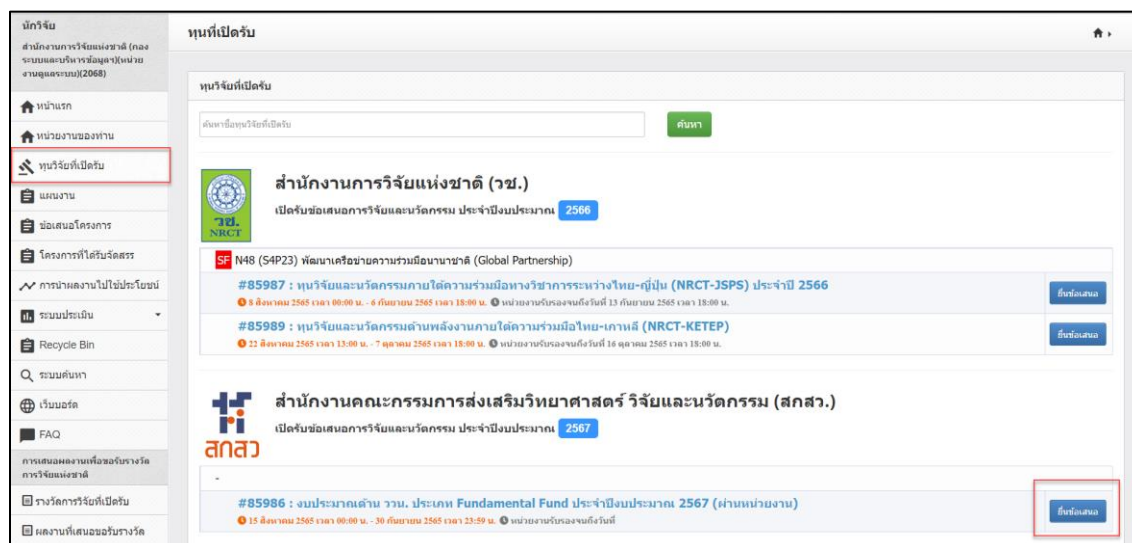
นักวิจัย
สำนักงานการวิจัยแห่งชาติ (กองระบบและบริหารข้อมูล)(หน่วยงานดูแลระบบ)(2068)

หน้าแรก
หน่วยงานของท่าน
ทุนวิจัยที่เปิดรับ
แผนงาน
ข้อเสนอโครงการ
โครงการที่ได้รับจัดสรร
การนำผลงานไปใช้ประโยชน์
ระบบประเมิน
Recycle Bin
ระบบค้นหา
เว็บบอร์ด
FAQ
การเสนอผลงานเพื่อขอรับรางวัลการวิจัยแห่งชาติ
รางวัลการวิจัยที่เปิดรับ
ผลงานที่เสนอขอรับรางวัล

ทุนที่เปิดรับ

ทุนวิจัยที่เปิดรับ

ค้นหาชื่อทุนวิจัยที่เปิดรับ
ค้นหา

วช. NRCT
สำนักงานการวิจัยแห่งชาติ (วช.)
เปิดรับข้อเสนอการวิจัยและนวัตกรรม ประจำปีงบประมาณ 2566

SF N48 (S4P23) พัฒนาเครือข่ายความร่วมมือนานาชาติ (Global Partnership)

#85987 : ทุนวิจัยและนวัตกรรมภายใต้ความร่วมมือทางวิชาการระหว่างไทย-ญี่ปุ่น (NRCT-JSPS) ประจำปี 2566
8 สิงหาคม 2565 เวลา 00:00 น. - 6 กันยายน 2565 เวลา 18:00 น. หน่วยงานรับรองจนถึงวันที่ 13 กันยายน 2565 เวลา 18:00 น.
ยื่นข้อเสนอ

#85989 : ทุนวิจัยและนวัตกรรมด้านพลังงานภายใต้ความร่วมมือไทย-เกาหลี (NRCT-KETEP)
22 สิงหาคม 2565 เวลา 13:00 น. - 7 ตุลาคม 2565 เวลา 18:00 น. หน่วยงานรับรองจนถึงวันที่ 16 ตุลาคม 2565 เวลา 18:00 น.
ยื่นข้อเสนอ

สกสว
สำนักงานคณะกรรมการส่งเสริมวิทยาศาสตร์ วิจัยและนวัตกรรม (สกสว.)
เปิดรับข้อเสนอการวิจัยและนวัตกรรม ประจำปีงบประมาณ 2567

-

#85986 : งบประมาณด้าน ววน. ประเภท Fundamental Fund ประจำปีงบประมาณ 2567 (ผ่านหน่วยงาน)
15 สิงหาคม 2565 เวลา 00:00 น. - 30 กันยายน 2565 เวลา 23:59 น. หน่วยงานรับรองจนถึงวันที่
ยื่นข้อเสนอ